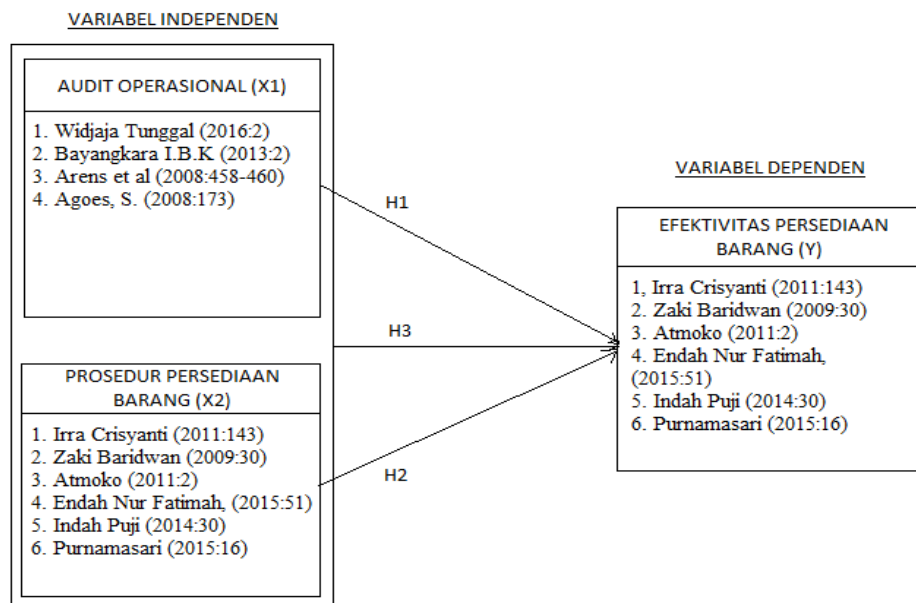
VARIABEL INDEPENDEN

AUDIT OPERASIONAL (X1)

1. Widjaja Tunggal (2016:2)
2. Bayangkara I.B.K (2013:2)
3. Arens et al (2008:458-460)
4. Agoes, S. (2008:173)

PROSEDUR PERSEDIAAN BARANG (X2)

1. Irra Crisyanti (2011:143)
2. Zaki Baridwan (2009:30)
3. Atmoko (2011:2)
4. Endah Nur Fatimah, (2015:51)
5. Indah Puji (2014:30)
6. Purnamasari (2015:16)

H1

H3

H2

VARIABEL DEPENDEN

EFEKTIVITAS PERSEDIAAN BARANG (Y)

1, Irra Crisyanti (2011:143)
2. Zaki Baridwan (2009:30)
3. Atmoko (2011:2)
4. Endah Nur Fatimah, (2015:51)
5. Indah Puji (2014:30)
6. Purnamasari (2015:16)